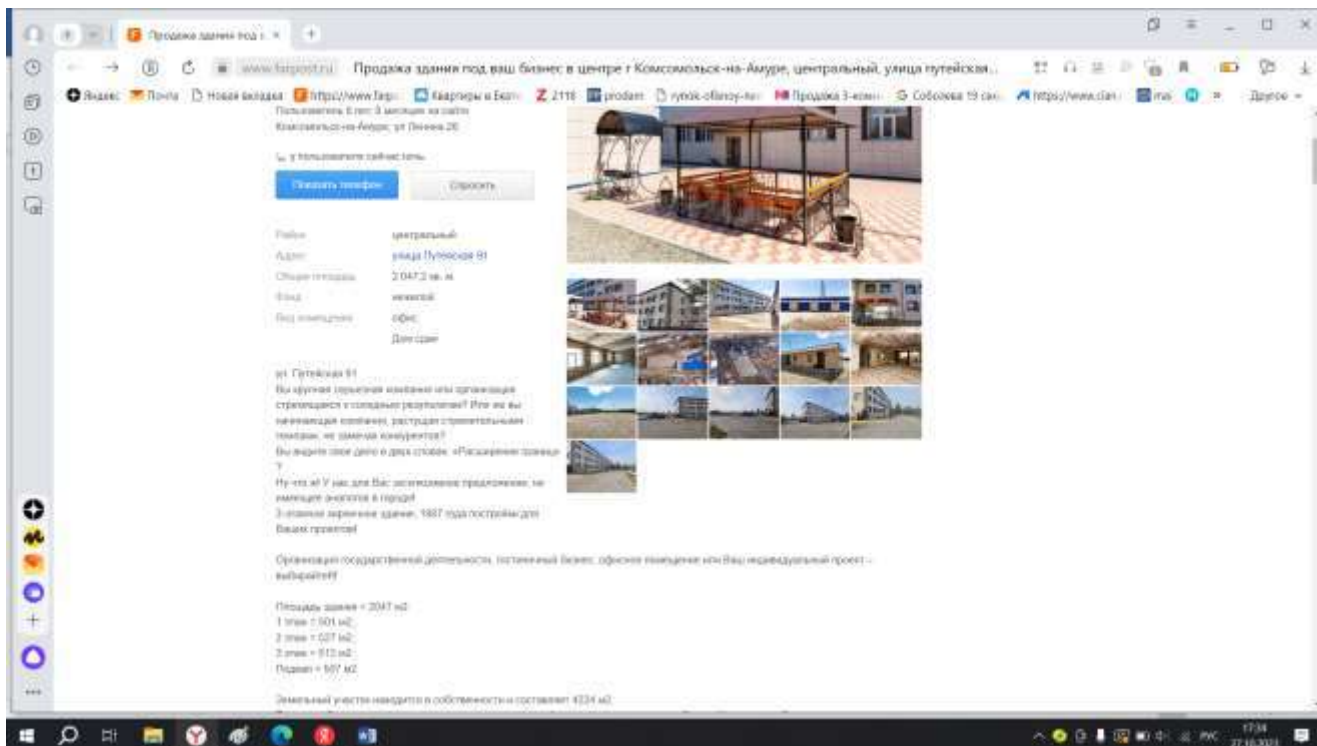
Продажа здания под в ×

www.farpost.ru   Продажа здания под ваш бизнес в центре г Комсомольск-на-Амуре, центральный, улица путейская...

Яндекс  Почта  Новая вкладка  https://www.farp  Квартиры в Екат  2116  prodam  rynok-ofisnoy-n  Продажа 3-комн  Соболева 19 сал  https://www.cian  mai  »  Другое

Пользователь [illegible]
Комсомольск-на-Амуре, ул Ленина 26

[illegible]

Показать телефон   Спросить

Район   центральный
Адрес   улица Путейская 91
Общая площадь   2 047,2 кв. м
Этаж   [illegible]
Вид помещения   офис
   Для сдачи

ул. Путейская 91
Вы крупная серьезная компания или организация стремящаяся к солидным результатам? Или же вы начинающая компания, растущая стремительным темпом, не замечая конкурентов?
Вы видите свое дело в двух словах: «Расширение границ»?
Ну что ж! У нас для Вас эксклюзивное предложение, не имеющее аналогов в городе!
3-этажное кирпичное здание, 1987 года постройки для Ваших проектов!

Организация государственной деятельности, гостиничный бизнес, офисное помещение или Ваш индивидуальный проект – выбирайте!!

Площадь здания = 2047 м2:
1 этаж = 501 м2;
2 этаж = 527 м2;
3 этаж = 512 м2;
Подвал = 507 м2

Земельный участок находится в собственности и составляет 4224 м2.

17:34
27.10.2021